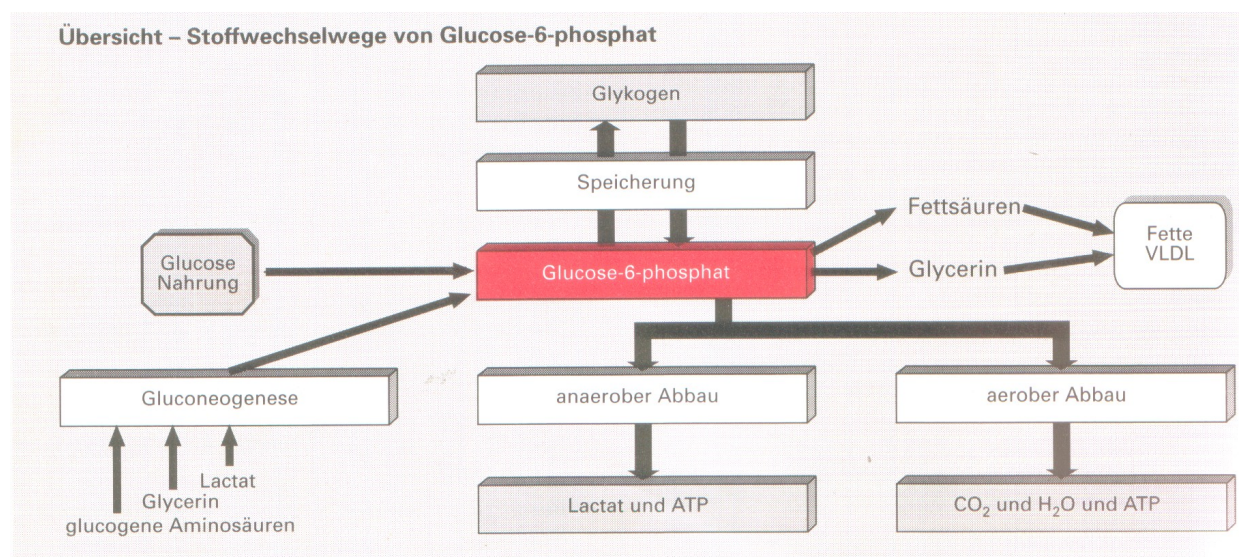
Übersicht – Stoffwechselwege von Glucose-6-phosphat

Glykogen

Speicherung

Fettsäuren

Fette
VLDL

Glucose
Nahrung

Glucose-6-phosphat

Glycerin

Gluconeogenese

anaerober Abbau

aerober Abbau

Lactat

Glycerin

glucogene Aminosäuren

Lactat und ATP

$CO_2$ und $H_2O$ und ATP